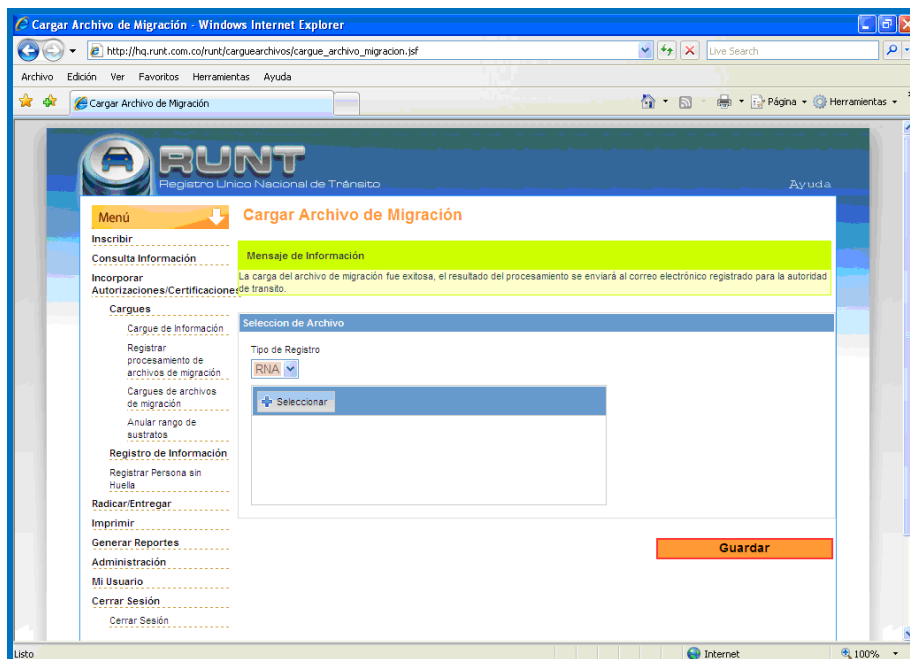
Cargar Archivo de Migración - Windows Internet Explorer

http://hq.runt.com.co/runt/carguearchivos/cargue_archivo_migracion.jsf

Live Search

Archivo Edición Ver Favoritos Herramientas Ayuda

Cargar Archivo de Migración

Página Herramientas

RUNT
Registro Único Nacional de Tránsito

Ayuda

Menú

Inscribir

Consulta Información

Incorporar Autorizaciones/Certificaciones

Cargues

Cargue de Información

Registrar procesamiento de archivos de migración

Cargues de archivos de migración

Anular rango de sustratos

Registro de Información

Registrar Persona sin Huella

Radicar/Entregar

Imprimir

Generar Reportes

Administración

Mi Usuario

Cerrar Sesión

Cerrar Sesión

Cargar Archivo de Migración

Mensaje de Información

La carga del archivo de migración fue exitosa, el resultado del procesamiento se enviará al correo electrónico registrado para la autoridad de transito.

Seleccion de Archivo

Tipo de Registro

RNA

Seleccionar

Guardar

Listo

Internet

100%